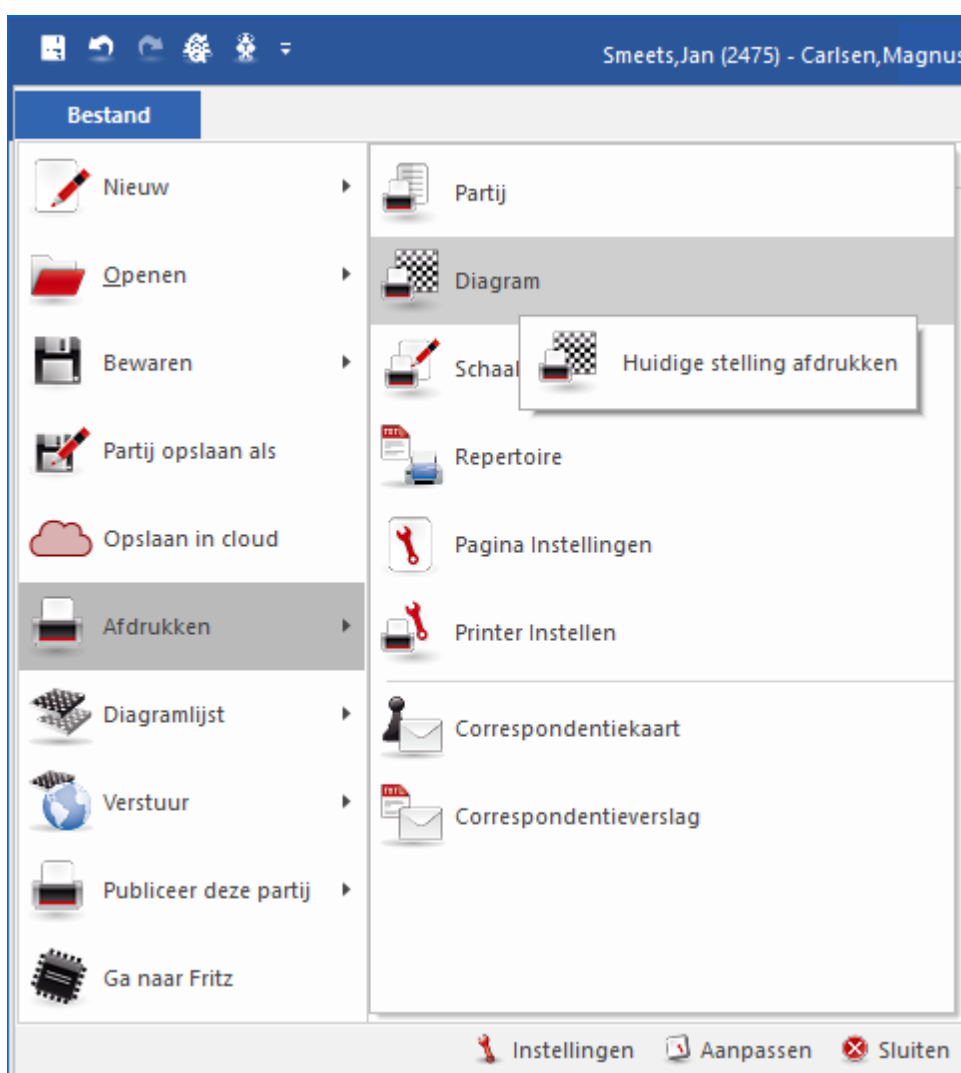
Smeets,Jan (2475) - Carlsen,Magnus

Bestand

Nieuw
Openen
Bewaren
Partij opslaan als
Opslaan in cloud
Afdrukken
Diagramlijst
Verstuur
Publiceer deze partij
Ga naar Fritz

Partij
Diagram
Schaal
Huidige stelling afdrukken
Repertoire
Pagina Instellingen
Printer Instellen
Correspondentiekaart
Correspondentieverslag

Instellingen Aanpassen Sluiten